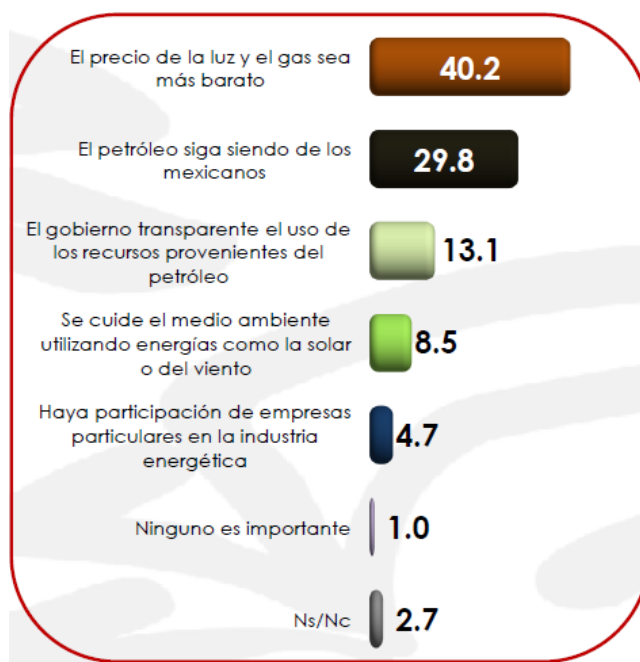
El precio de la luz y el gas sea más barato 40.2

El petróleo siga siendo de los mexicanos 29.8

El gobierno transparente el uso de los recursos provenientes del petróleo 13.1

Se cuide el medio ambiente utilizando energías como la solar o del viento 8.5

Haya participación de empresas particulares en la industria energética 4.7

Ninguno es importante 1.0

Ns/Nc 2.7